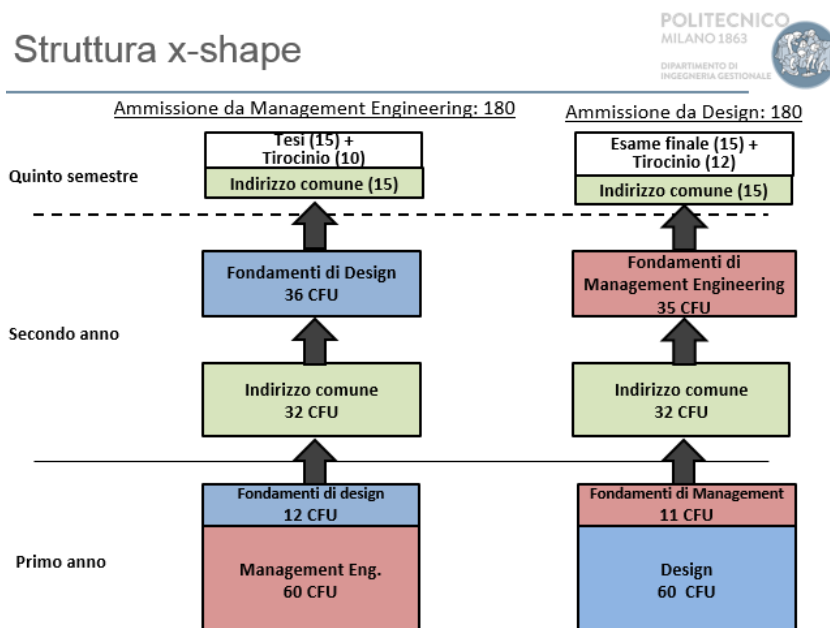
Struttura x-shape

POLITECNICO MILANO 1863
DIPARTIMENTO DI INGEGNERIA GESTIONALE

Ammissione da Management Engineering: 180

Ammissione da Design: 180

Quinto semestre

Tesi (15) + Tirocinio (10)

Indirizzo comune (15)

Esame finale (15) + Tirocinio (12)

Indirizzo comune (15)

Secondo anno

Fondamenti di Design
36 CFU

Indirizzo comune
32 CFU

Fondamenti di Management Engineering
35 CFU

Indirizzo comune
32 CFU

Primo anno

Fondamenti di design
12 CFU

Management Eng.
60 CFU

Fondamenti di Management
11 CFU

Design
60 CFU